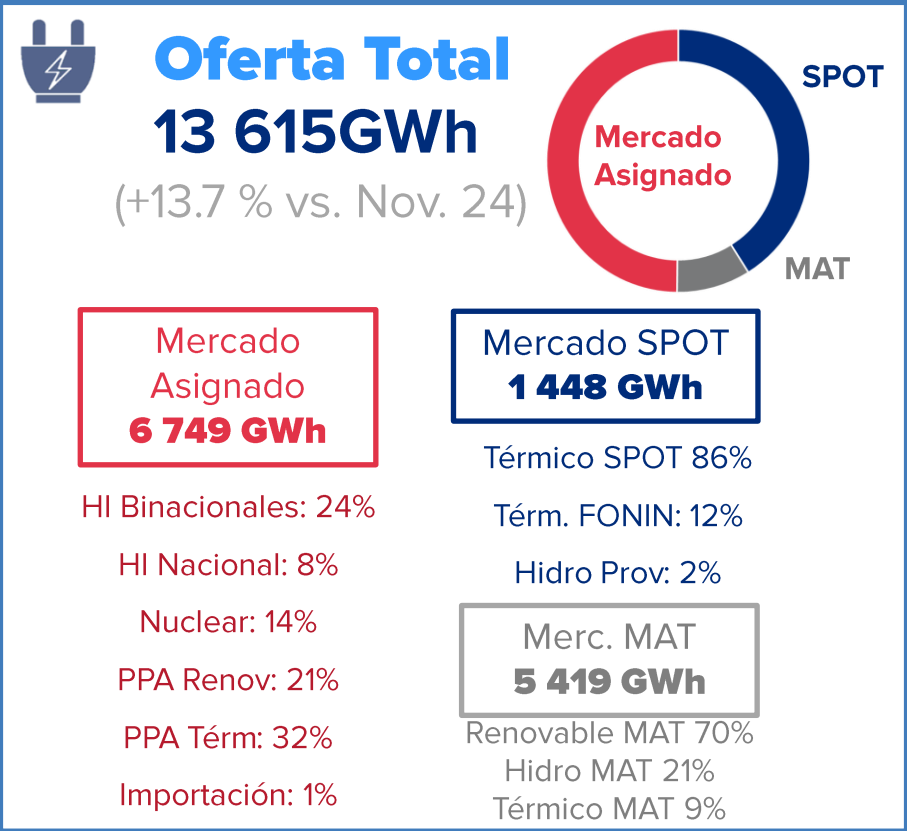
Oferta Total
13 615GWh
(+13.7 % vs. Nov. 24)

Mercado Asignado
SPOT
MAT

Mercado Asignado
6 749 GWh

HI Binacionales: 24%
HI Nacional: 8%
Nuclear: 14%
PPA Renov: 21%
PPA Térm: 32%
Importación: 1%

Mercado SPOT
1 448 GWh

Térmico SPOT 86%
Térm. FONIN: 12%
Hidro Prov: 2%

Merc. MAT
5 419 GWh

Renovable MAT 70%
Hidro MAT 21%
Térmico MAT 9%